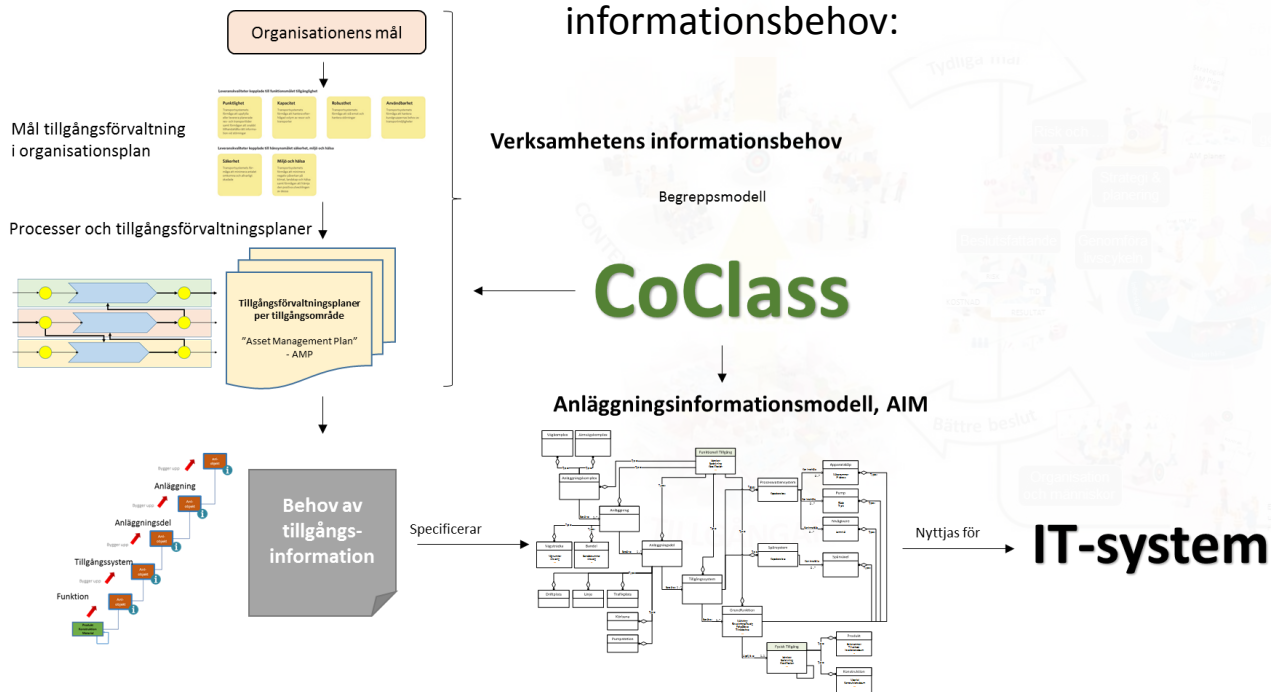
informationsbehov:

Organisationens mål

Mål tillgångsförvaltning i organisationsplan

Punktlighet

Kapacitet

Robusthet

Användbarhet

Säkerhet

Miljö och hälsa

Processer och tillgångsförvaltningsplaner

Tillgångsförvaltningsplaner per tillgångsområde

"Asset Management Plan" - AMP

Verksamhetens informationsbehov

Begreppsmodell

CoClass

Anläggningsinformationsmodell, AIM

Anläggning

Anläggningsdel

Tillgångssystem

Funktion

Behov av tillgångs-information

Specificerar

Nyttjas för

IT-system